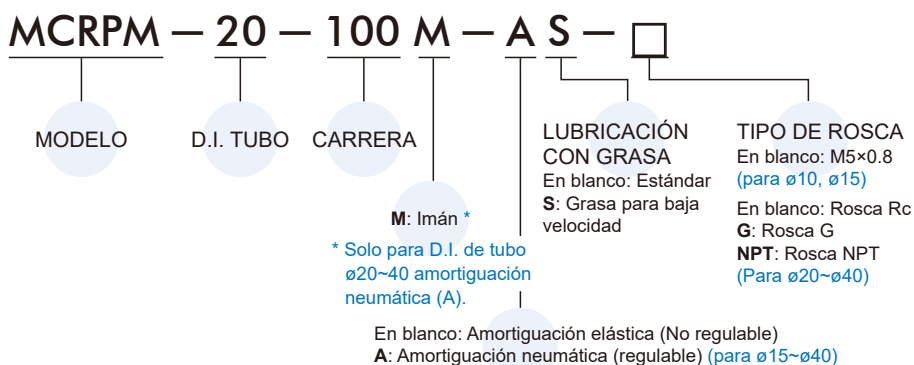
MCRPM — 20 — 100 M — A S — □

MODELO

D.I. TUBO

CARRERA

M: Imán *

* Solo para D.I. de tubo ø20~40 amortiguación neumática (A).

LUBRICACIÓN CON GRASA
En blanco: Estándar
S: Grasa para baja velocidad

TIPO DE ROSCA
En blanco: M5×0.8 (para ø10, ø15)
En blanco: Rosca Rc
G: Rosca G
NPT: Rosca NPT (Para ø20~ø40)

En blanco: Amortiguación elástica (No regulable)
A: Amortiguación neumática (regulable) (para ø15~ø40)